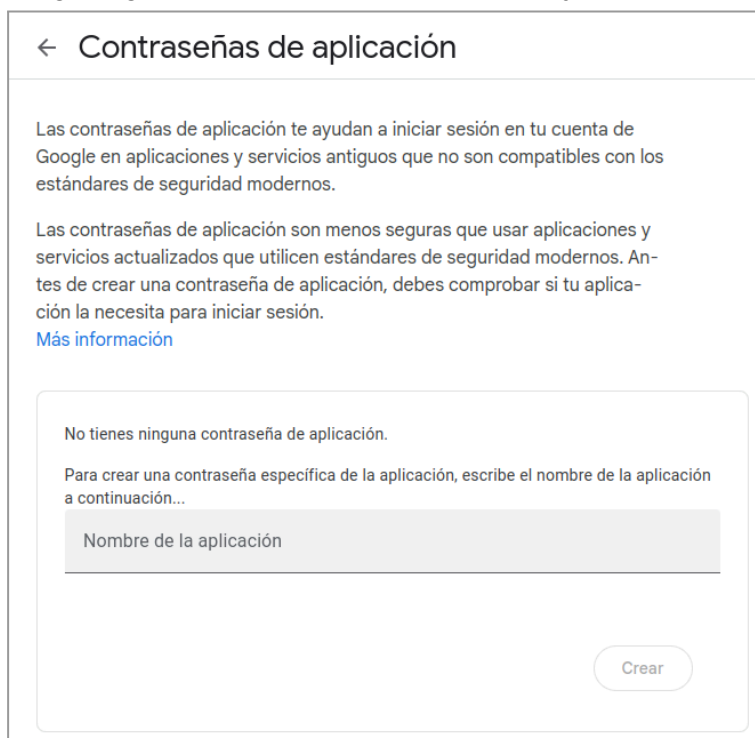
← Contraseñas de aplicación

Las contraseñas de aplicación te ayudan a iniciar sesión en tu cuenta de Google en aplicaciones y servicios antiguos que no son compatibles con los estándares de seguridad modernos.

Las contraseñas de aplicación son menos seguras que usar aplicaciones y servicios actualizados que utilicen estándares de seguridad modernos. Antes de crear una contraseña de aplicación, debes comprobar si tu aplicación la necesita para iniciar sesión.
Más información

No tienes ninguna contraseña de aplicación.

Para crear una contraseña específica de la aplicación, escribe el nombre de la aplicación a continuación...

Nombre de la aplicación

Crear